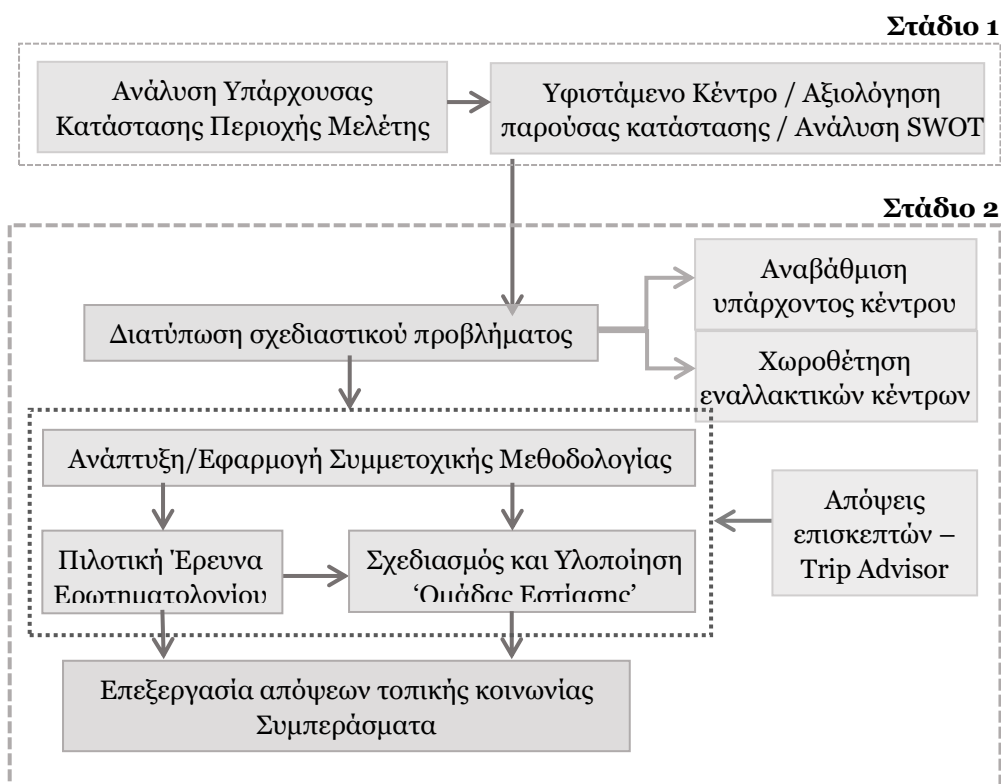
Στάδιο 1

Ανάλυση Υπάρχουσας Κατάστασης Περιοχής Μελέτης

Υφιστάμενο Κέντρο / Αξιολόγηση παρούσας κατάστασης / Ανάλυση SWOT

Στάδιο 2

Διατύπωση σχεδιαστικού προβλήματος

Αναβάθμιση υπάρχοντος κέντρου

Χωροθέτηση εναλλακτικών κέντρων

Ανάπτυξη/Εφαρμογή Συμμετοχικής Μεθοδολογίας

Απόψεις επισκεπτών – Trip Advisor

Πιλοτική Έρευνα Ερωτηματολογίου

Σχεδιασμός και Υλοποίηση 'Ομάδας Εστίασης'

Επεξεργασία απόψεων τοπικής κοινωνίας Συμπεράσματα